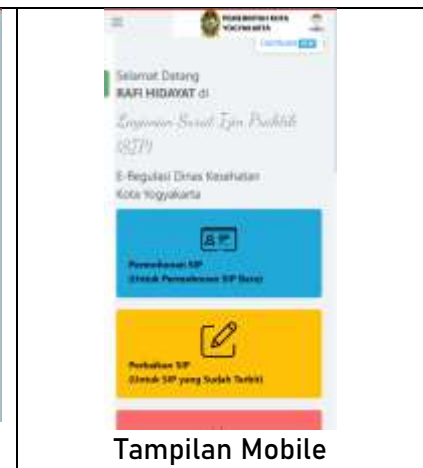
PEMERINTAH KOTA YOGYAKARTA

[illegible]

Selamat Datang
RAFI HIDAYAT di

Layanan Surat Ijin Praktik
(SIP)

E-Regulasi Dinas Kesehatan
Kota Yogyakarta

Permohonan SIP
(Untuk Permohonan SIP Baru)

Perbaikan SIP
(Untuk SIP yang Sudah Terbit)

Tampilan Mobile